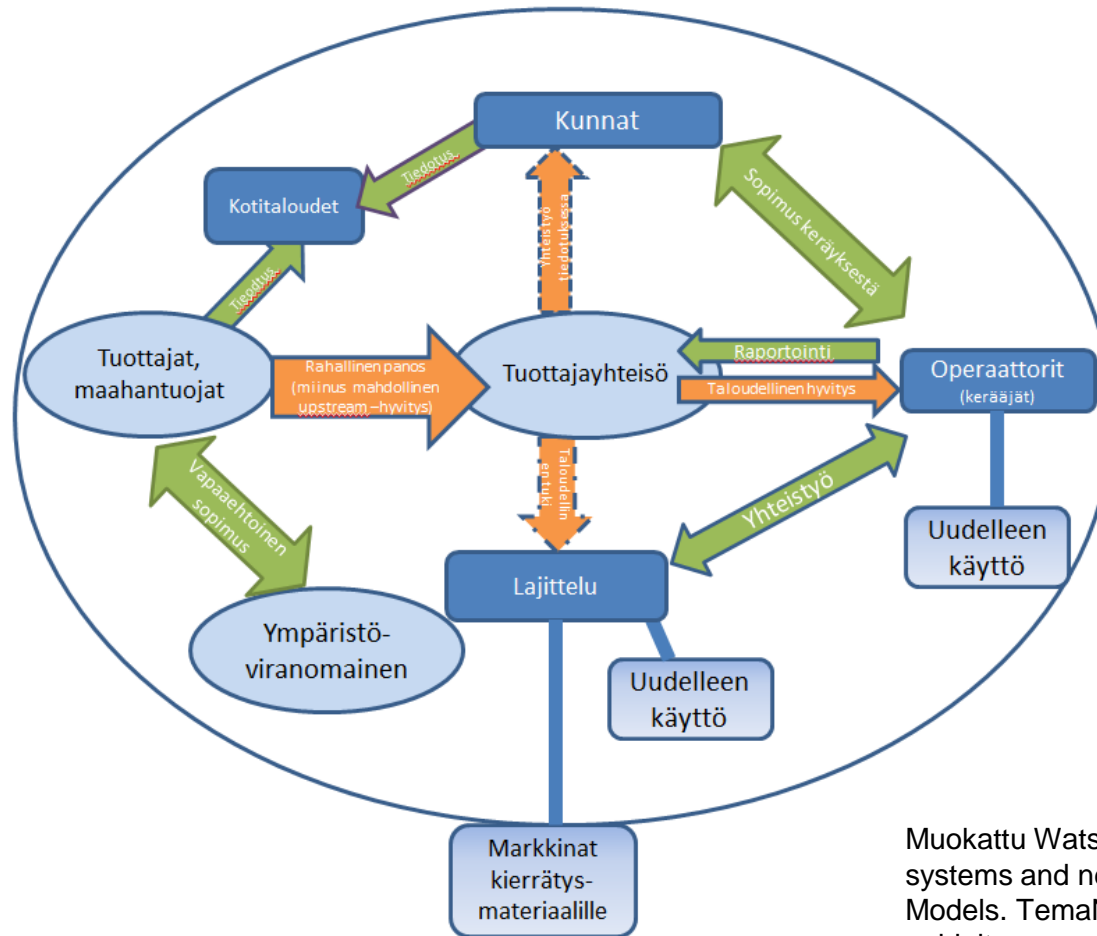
Kunnat

Tiedotus

Kotitaloudet

Yhteistyö tiedotuksessa

Sopimus keräyksestä

Tiedotus

Tuottajat, maahantuojat

Rahallinen panos (miinus mahdollinen upstream –hyvitys)

Tuottajayhteisö

Raportointi

Taloudellinen hyvitys

Operaattorit (kerääjät)

Taloudellinen tuki

Vapaaehtoinen sopimus

Yhteistyö

Uudelleen käyttö

Lajittelu

Ympäristö-viranomainen

Uudelleen käyttö

Markkinat kierrätys-materiaalille

Muokattu Wats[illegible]
systems and ne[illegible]
Models. TemaN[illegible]